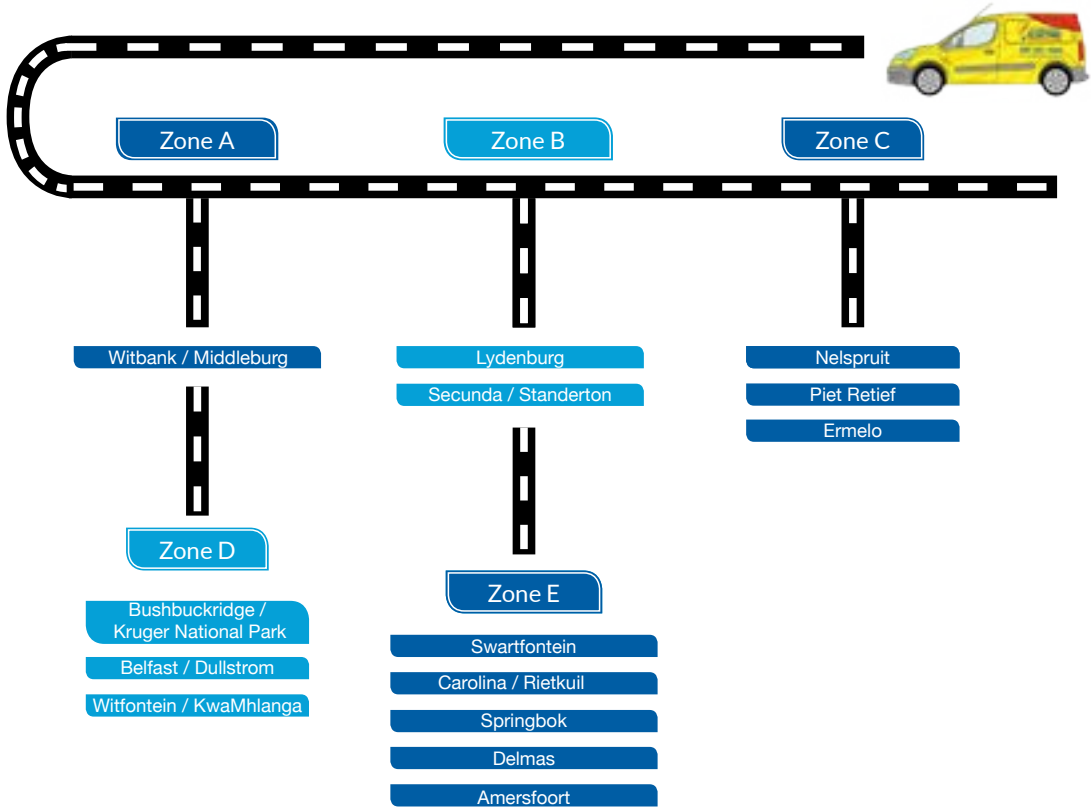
Zone A

Zone B

Zone C

Witbank / Middleburg

Lydenburg

Secunda / Standerton

Nelspruit

Piet Retief

Ermelo

Zone D

Bushbuckridge / Kruger National Park

Belfast / Dullstrom

Witfontein / KwaMhlanga

Zone E

Swartfontein

Carolina / Rietkuil

Springbok

Delmas

Amersfoort